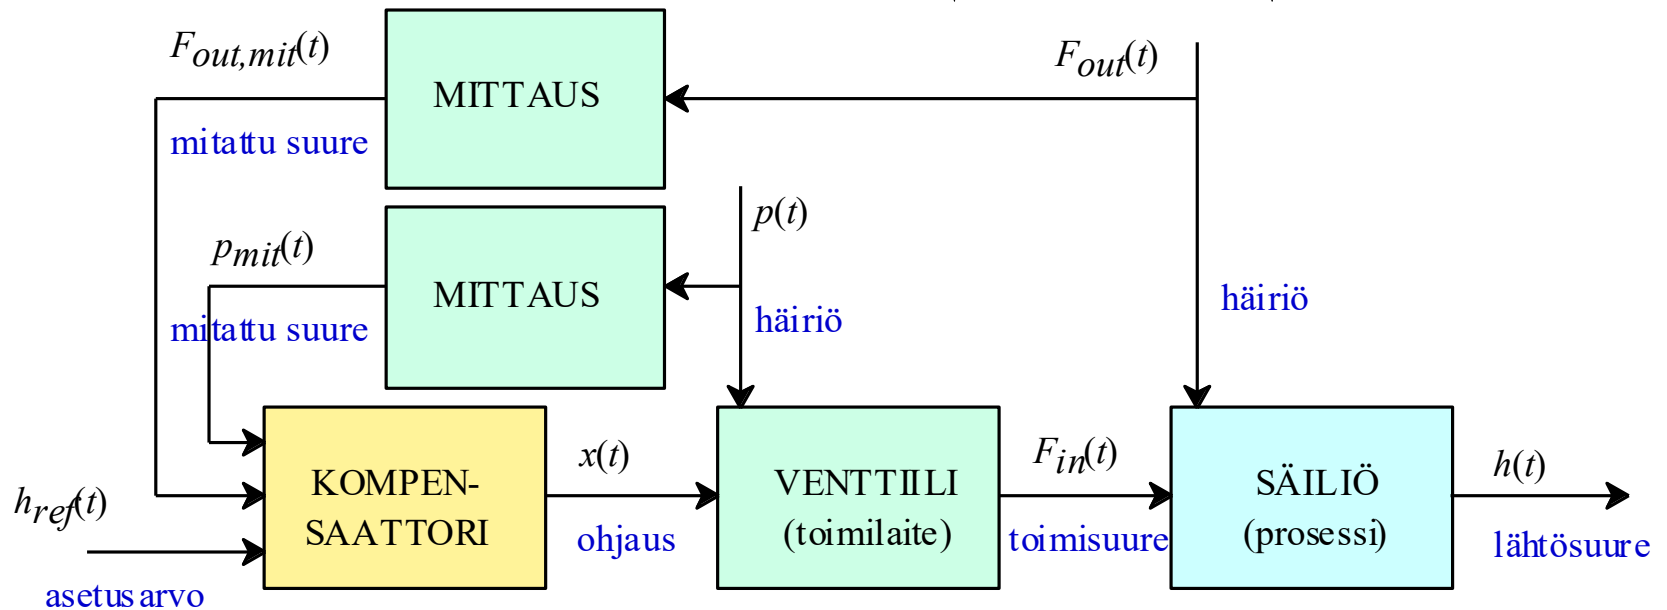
$F_{out,mit}(t)$

MITTAUS

$F_{out}(t)$

mitattu suure

$p(t)$

$p_{mit}(t)$

MITTAUS

häiriö

mitattu suure

häiriö

KOMPEN-SAATTORI

$x(t)$

VENTTIILI (toimilaite)

$F_{in}(t)$

SÄILIÖ (prosessi)

$h(t)$

$h_{ref}(t)$

ohjaus

toimisuure

lähtösuure

asetusarvo